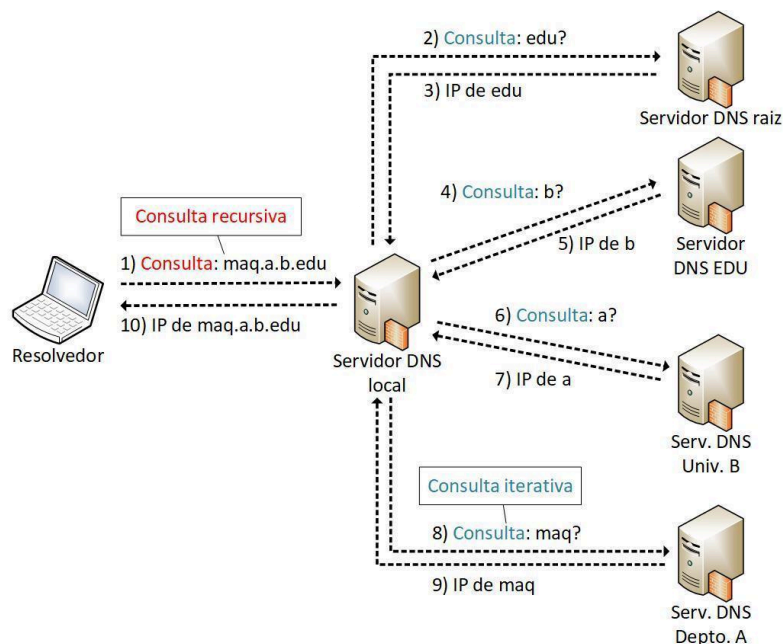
2) Consulta: edu?

3) IP de edu

Servidor DNS raiz

Consulta recursiva

1) Consulta: maq.a.b.edu

10) IP de maq.a.b.edu

Resolvedor

4) Consulta: b?

5) IP de b

Servidor DNS EDU

Servidor DNS local

6) Consulta: a?

7) IP de a

Serv. DNS Univ. B

Consulta iterativa

8) Consulta: maq?

9) IP de maq

Serv. DNS Depto. A